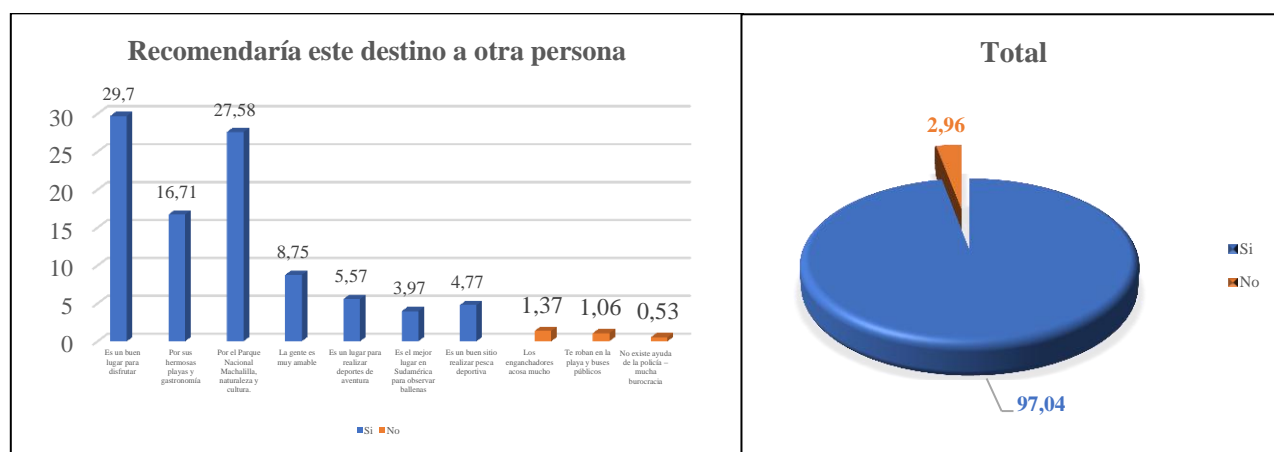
Recomendaría este destino a otra persona

30
25
20
15
10
5
0

29,7
16,71
27,58
8,75
5,57
3,97
4,77
1,37
1,06
0,53

Es un buen lugar para disfrutar
Por sus hermosas playas y gastronomía
Por el Parque Nacional Machalilla, naturaleza y cultura.
La gente es muy amable
Es un lugar para realizar deportes de aventura
Es el mejor lugar en Sudamérica para observar ballenas
Es un buen sitio realizar pesca deportiva
Los enganchadores acosa mucho
Te roban en la playa y buses públicos
No existe ayuda de la policía – mucha burocracia

Si No

Total

2,96
97,04

Si
No